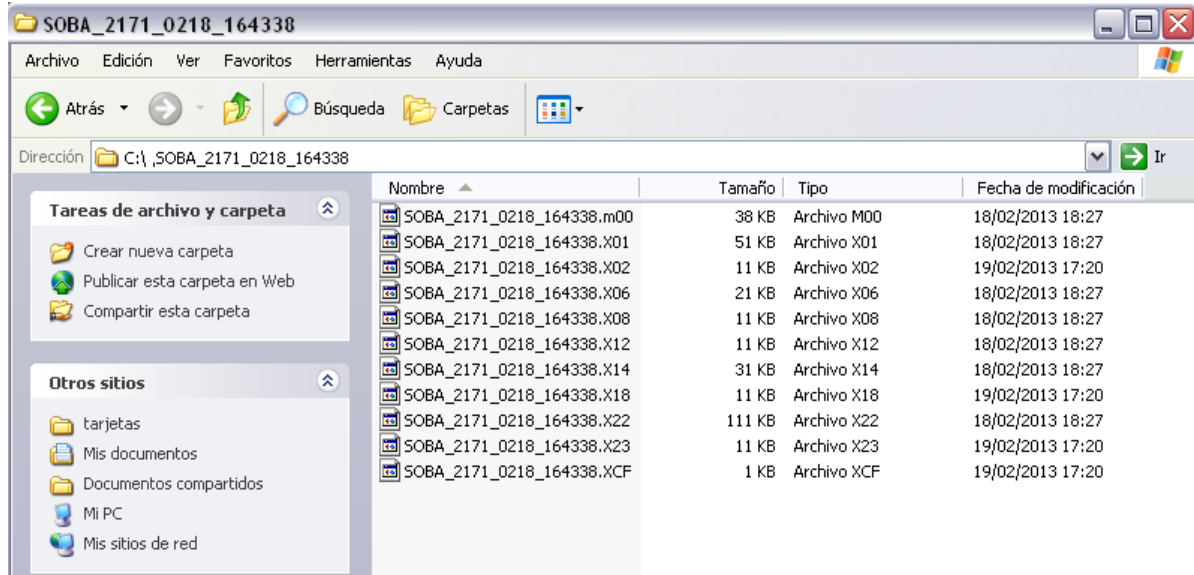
SOBA_2171_0218_164338

Archivo Edición Ver Favoritos Herramientas Ayuda

Atrás Búsqueda Carpetas

Dirección C:\ ,SOBA_2171_0218_164338 Ir

Tareas de archivo y carpeta

Crear nueva carpeta
Publicar esta carpeta en Web
Compartir esta carpeta

Otros sitios

tarjetas
Mis documentos
Documentos compartidos
Mi PC
Mis sitios de red

| Nombre | Tamaño | Tipo | Fecha de modificación |
|---|---|---|---|
| SOBA_2171_0218_164338.m00 | 38 KB | Archivo M00 | 18/02/2013 18:27 |
| SOBA_2171_0218_164338.X01 | 51 KB | Archivo X01 | 18/02/2013 18:27 |
| SOBA_2171_0218_164338.X02 | 11 KB | Archivo X02 | 19/02/2013 17:20 |
| SOBA_2171_0218_164338.X06 | 21 KB | Archivo X06 | 18/02/2013 18:27 |
| SOBA_2171_0218_164338.X08 | 11 KB | Archivo X08 | 18/02/2013 18:27 |
| SOBA_2171_0218_164338.X12 | 11 KB | Archivo X12 | 18/02/2013 18:27 |
| SOBA_2171_0218_164338.X14 | 31 KB | Archivo X14 | 18/02/2013 18:27 |
| SOBA_2171_0218_164338.X18 | 11 KB | Archivo X18 | 19/02/2013 17:20 |
| SOBA_2171_0218_164338.X22 | 111 KB | Archivo X22 | 18/02/2013 18:27 |
| SOBA_2171_0218_164338.X23 | 11 KB | Archivo X23 | 19/02/2013 17:20 |
| SOBA_2171_0218_164338.XCF | 1 KB | Archivo XCF | 19/02/2013 17:20 |